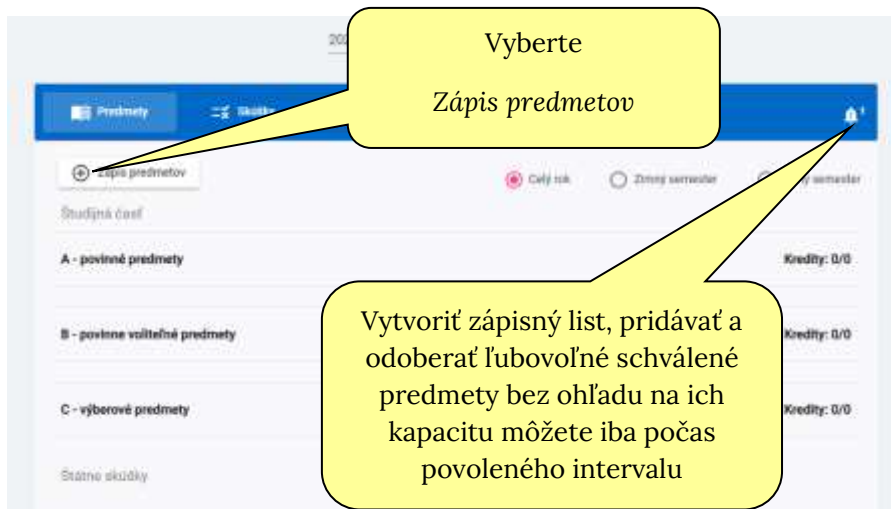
202

Vyberte

Zápis predmetov

Predmety

Skúšky

Zápis predmetov

Celý rok

Zimný semester

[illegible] semester

Študijná časť

A - povinné predmety

Kredity: 0/0

B - povinne voliteľné predmety

Kredity: 0/0

C - výberové predmety

Kredity: 0/0

Štátne skúšky

Vytvoriť zápisný list, pridávať a odoberať ľubovoľné schválené predmety bez ohľadu na ich kapacitu môžete iba počas povoleného intervalu